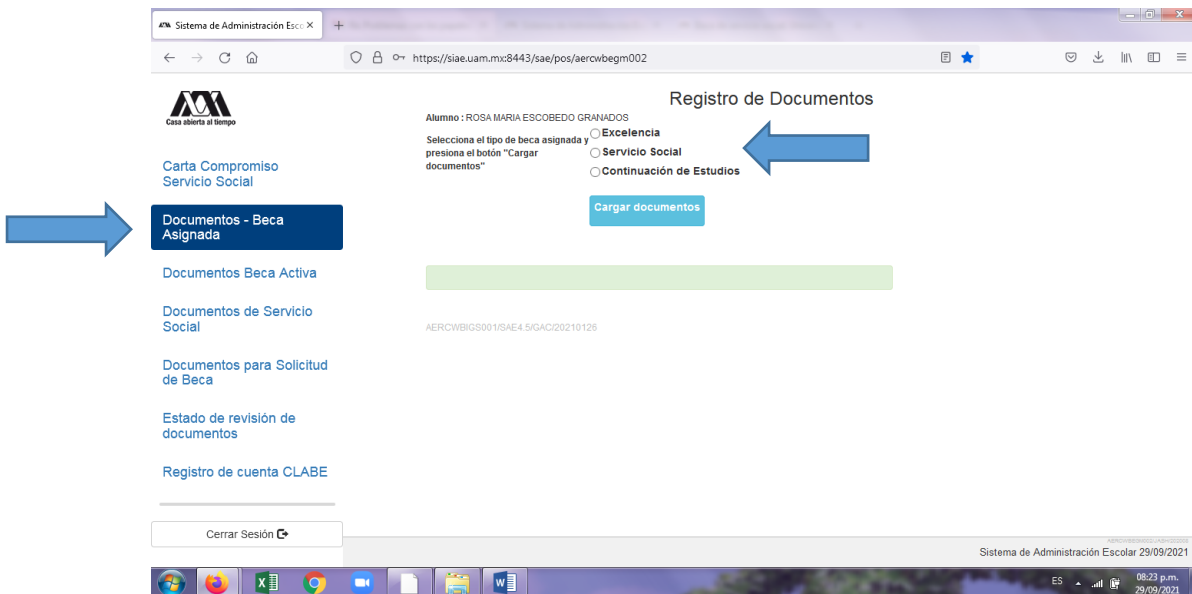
Sistema de Administración Esc ×

https://siae.uam.mx:8443/sae/pos/aercwbegm002

Casa abierta al tiempo

Carta Compromiso Servicio Social

Documentos - Beca Asignada

Documentos Beca Activa

Documentos de Servicio Social

Documentos para Solicitud de Beca

Estado de revisión de documentos

Registro de cuenta CLABE

Cerrar Sesión

Registro de Documentos

Alumno : ROSA MARIA ESCOBEDO GRANADOS

Selecciona el tipo de beca asignada y presiona el botón "Cargar documentos"

Excelencia
Servicio Social
Continuación de Estudios

Cargar documentos

AERCWBIGS001/SAE4.5/GAC/20210126

Sistema de Administración Escolar 29/09/2021

ES 08:23 p.m. 29/09/2021